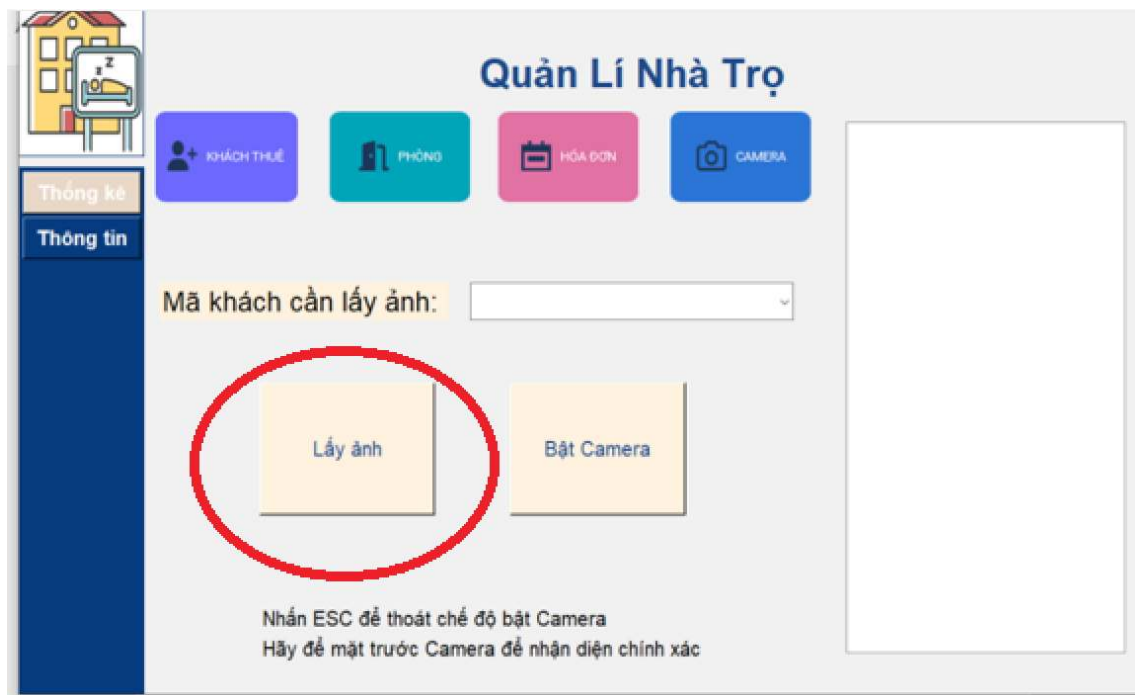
Quản Lí Nhà Trọ

KHÁCH THUÊ

PHÒNG

HÓA ĐƠN

CAMERA

Thống kê

Thông tin

Mã khách cần lấy ảnh:

Lấy ảnh

Bật Camera

Nhấn ESC để thoát chế độ bật Camera
Hãy để mặt trước Camera để nhận diện chính xác